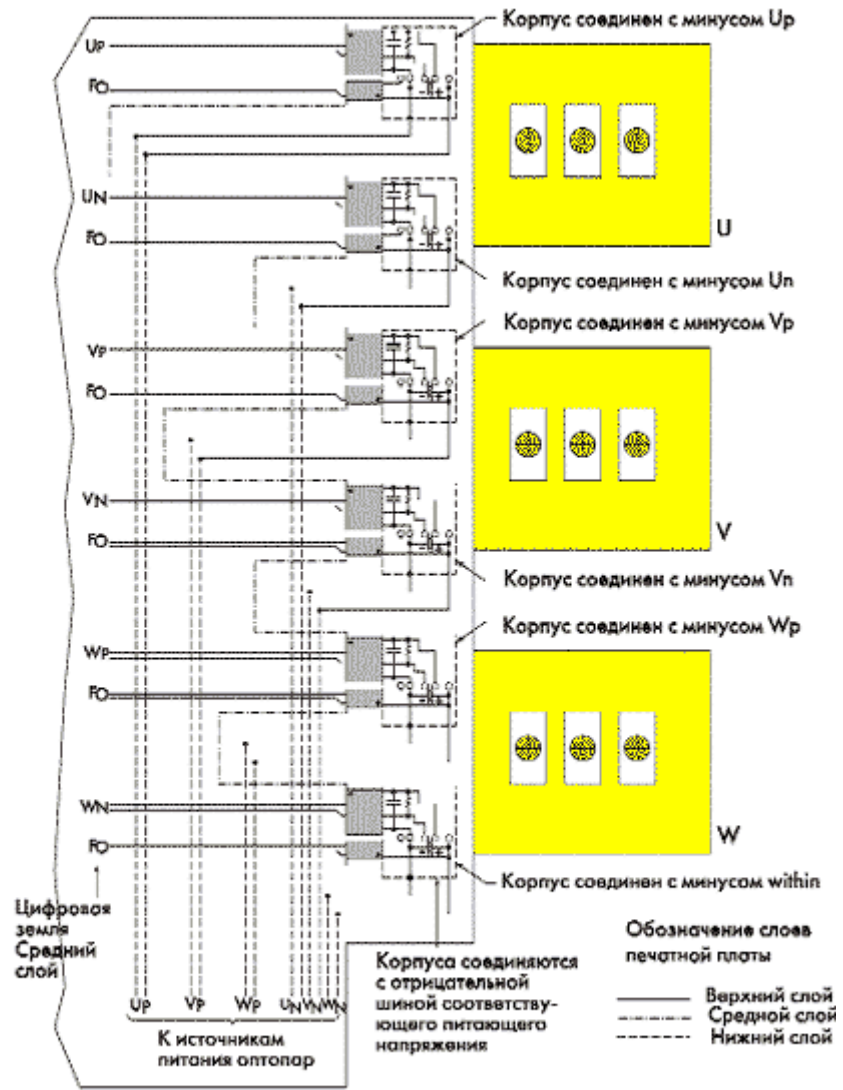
Корпус соединен с минусом Up

UP

FO

UN

FO

U

Корпус соединен с минусом Un

Корпус соединен с минусом Vp

VP

FO

VN

FO

V

Корпус соединен с минусом Vn

Корпус соединен с минусом Wp

WP

FO

WN

FO

W

Корпус соединен с минусом within

Цифровая земля Средний слой

Корпуса соединяются с отрицательной шиной соответствующего питающего напряжения

UP VP WP UN VN WN

К источникам питания оптопар

Обозначение слоев печатной платы

Верхний слой

Средной слой

Нижний слой